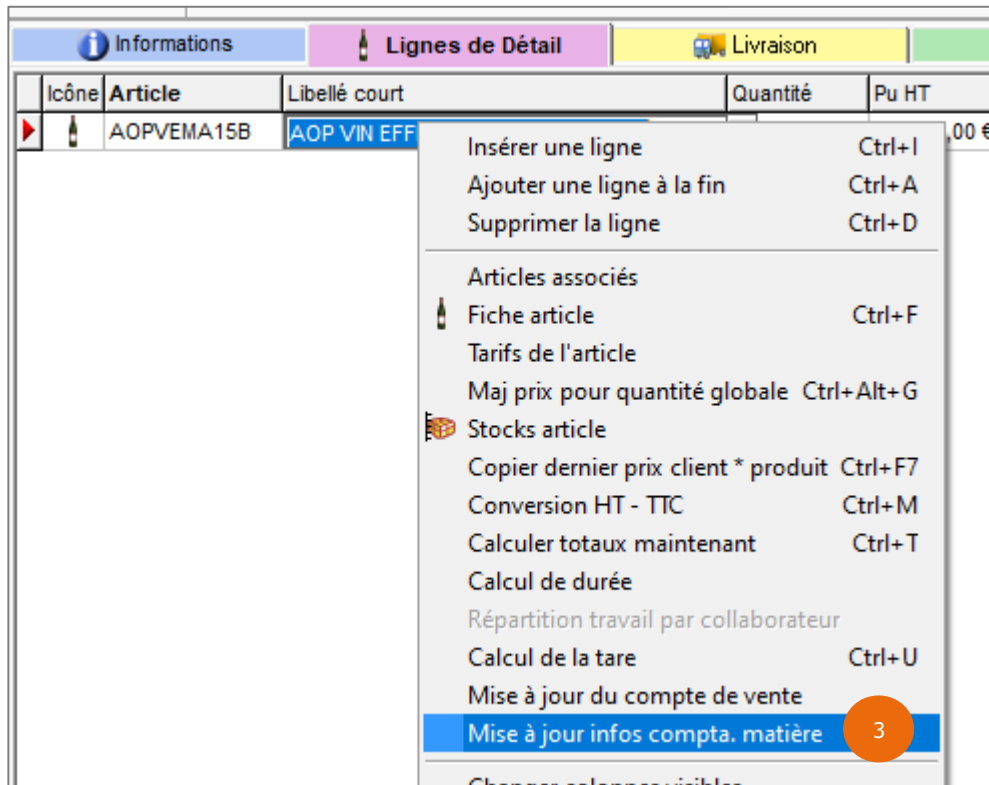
Informations | Lignes de Détail | Livraison

| Icône | Article | Libellé court | Quantité | Pu HT |
|---|---|---|---|---|
| | AOPVEMA15B | AOP VIN EFF | | ,00 € |

Insérer une ligne Ctrl+I
Ajouter une ligne à la fin Ctrl+A
Supprimer la ligne Ctrl+D

Articles associés
Fiche article Ctrl+F
Tarifs de l'article
Maj prix pour quantité globale Ctrl+Alt+G
Stocks article
Copier dernier prix client * produit Ctrl+F7
Conversion HT - TTC Ctrl+M
Calculer totaux maintenant Ctrl+T
Calcul de durée
Répartition travail par collaborateur
Calcul de la tare Ctrl+U
Mise à jour du compte de vente
Mise à jour infos compta. matière

3

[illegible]